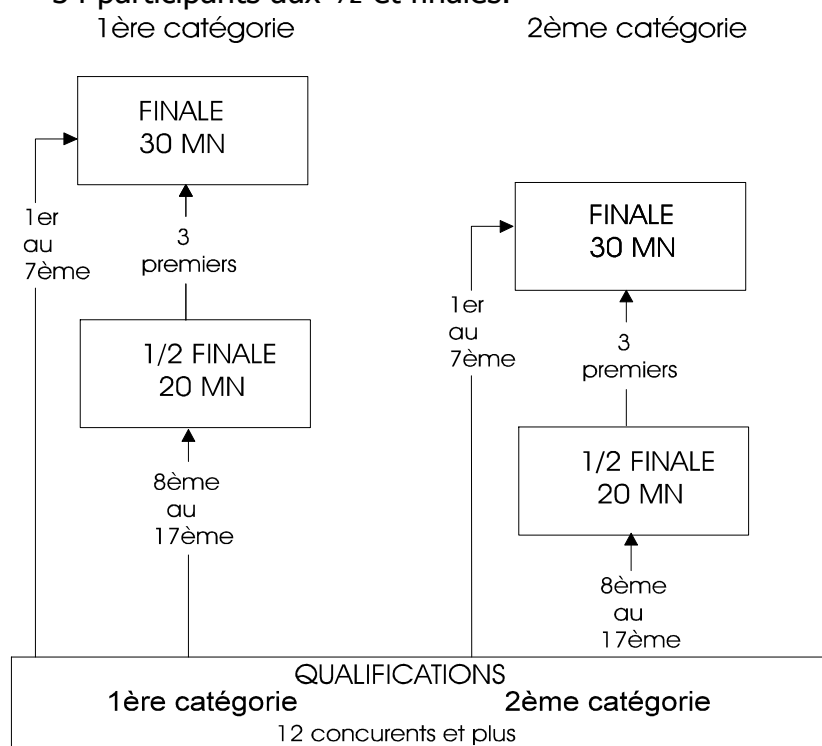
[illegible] participants aux ½ et finales.

1ère catégorie

2ème catégorie

FINALE
30 MN

1er
au
7ème

3
premiers

1/2 FINALE
20 MN

8ème
au
17ème

FINALE
30 MN

1er
au
7ème

3
premiers

1/2 FINALE
20 MN

8ème
au
17ème

QUALIFICATIONS
1ère catégorie 2ème catégorie
12 concurents et plus